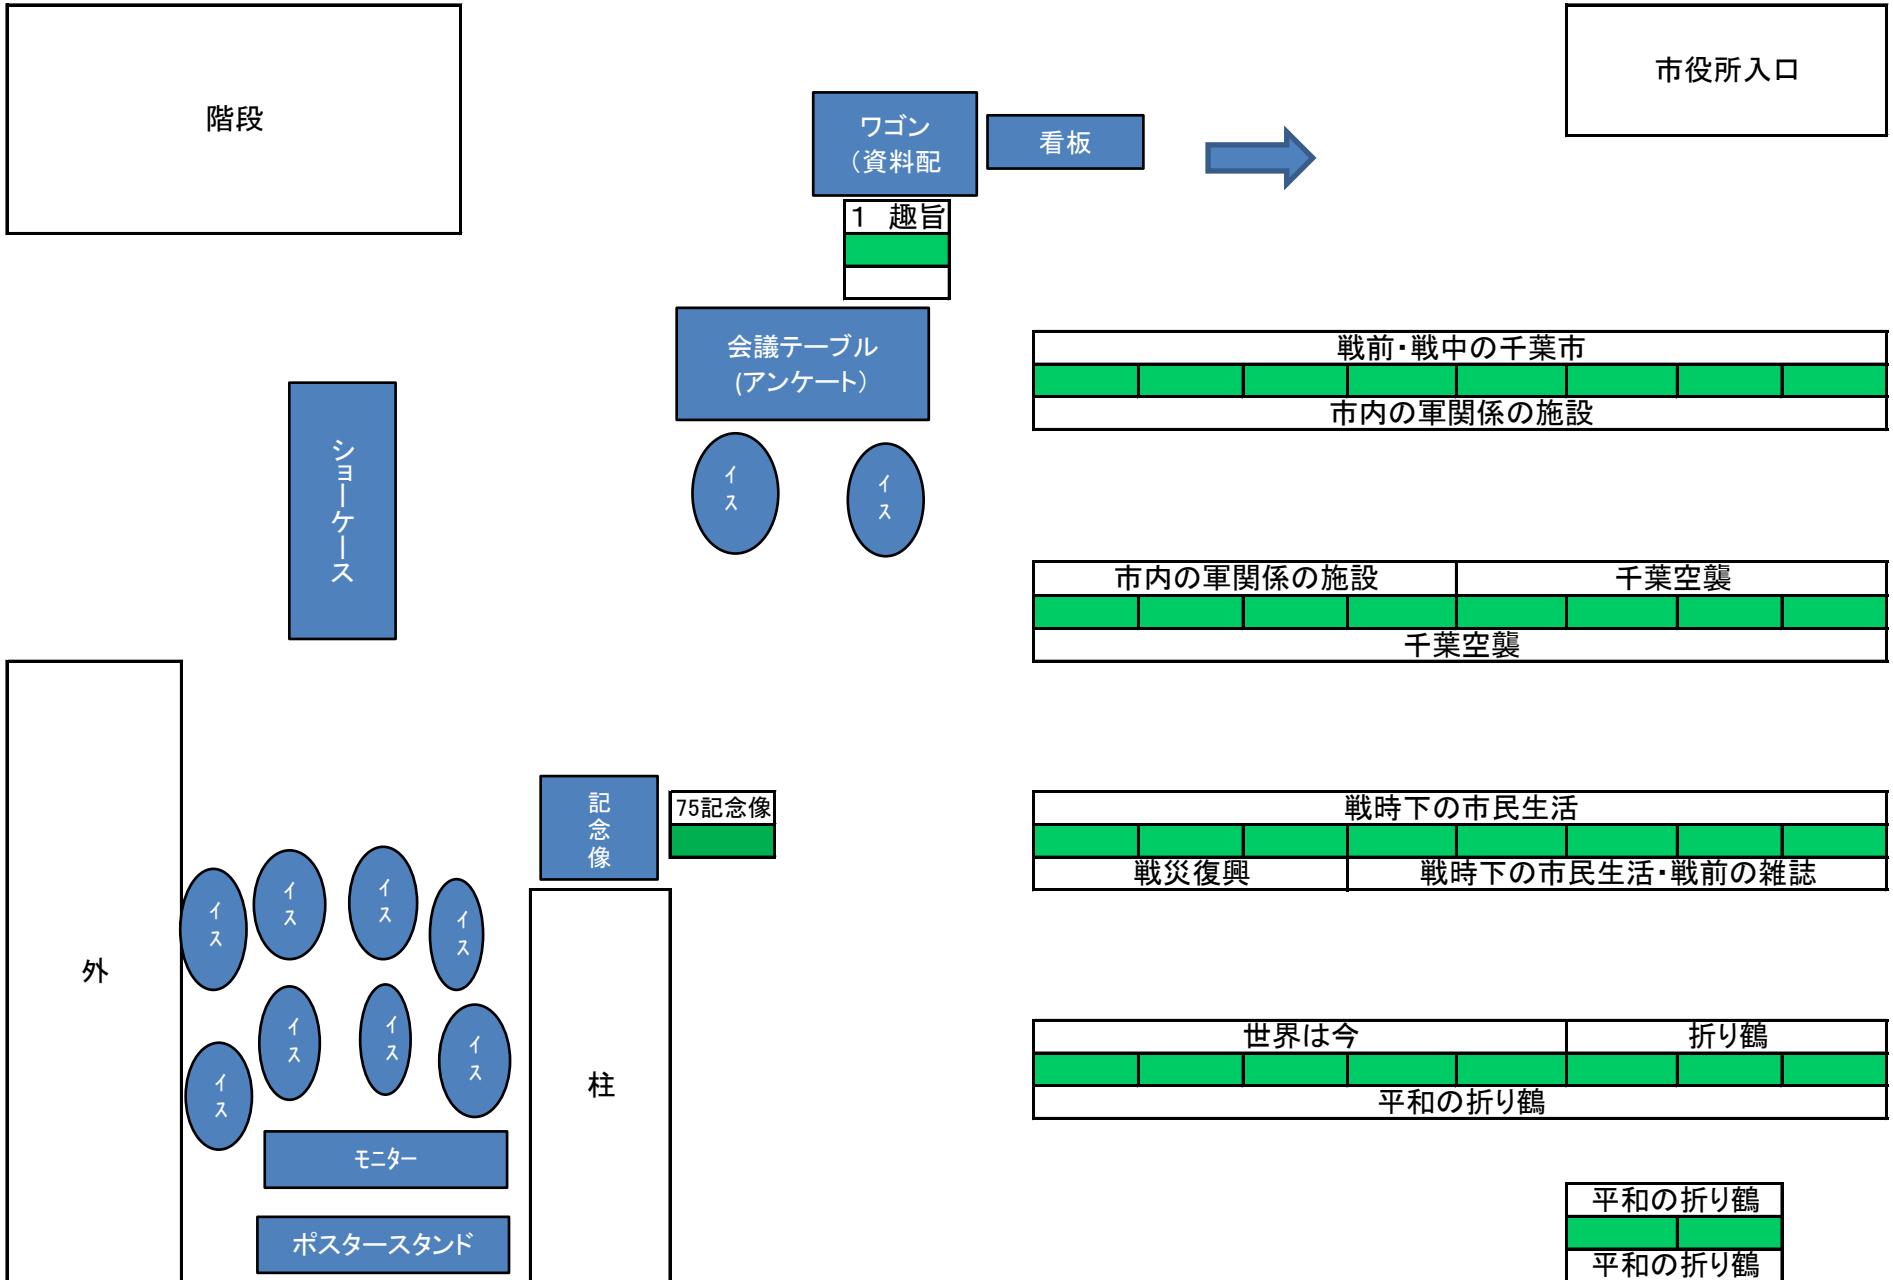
階段

ワゴン
（資料配

看板

市役所入口

1　趣旨

会議テーブル
(アンケート)

イス

イス

戦前・戦中の千葉市

市内の軍関係の施設

ショーケース

市内の軍関係の施設

千葉空襲

千葉空襲

記念像

75記念像

戦時下の市民生活

戦災復興

戦時下の市民生活・戦前の雑誌

外

イス

イス

イス

イス

イス

イス

イス

イス

柱

世界は今

折り鶴

平和の折り鶴

モニター

ポスタースタンド

平和の折り鶴

平和の折り鶴